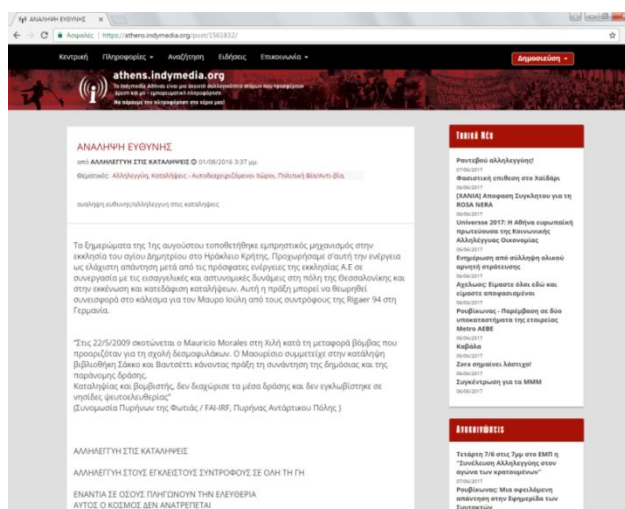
ΑΝΑΛΗΨΗ ΕΥΘΥΝΗΣ

Ασφαλές | https://athens.indymedia.org/post/1561832/

Κεντρική Πληροφορίες Αναζήτηση Ειδήσεις Επικοινωνία Δημοσίευση

athens.indymedia.org

ΑΝΑΛΗΨΗ ΕΥΘΥΝΗΣ

από ΑΛΛΗΛΕΓΓΥΗ ΣΤΙΣ ΚΑΤΑΛΗΨΕΙΣ 01/08/2016 3:37 μμ.

Θεματικές: Αλληλεγγύη, Καταλήψεις - Αυτοδιαχειριζόμενοι Χώροι, Πολιτική Βία/Αντι-βία,

αναληψη ευθυνης/αλληλεγγυη στις καταληψεις

Τα ξημερώματα της 1ης αυγούστου τοποθετήθηκε εμπρηστικός μηχανισμός στην εκκλησία του αγίου Δημητρίου στο Ηράκλειο Κρήτης. Προχωρήσαμε σ'αυτή την ενέργεια ως ελάχιστη απάντηση μετά από τις πρόσφατες ενέργειες της εκκλησίας Α.Ε σε συνεργασία με τις εισαγγελικές και αστυνομικές δυνάμεις στη πόλη της Θεσσαλονίκης και στην εκκένωση και κατεδάφιση καταλήψεων. Αυτή η πράξη μπορεί να θεωρηθεί συνεισφορά στο κάλεσμα για τον Μαυρο Ιούλη από τους συντρόφους της Rigaer 94 στη Γερμανία.

"Στις 22/5/2009 σκοτώνεται ο Mauricio Morales στη Χιλή κατά τη μεταφορά βόμβας που προοριζόταν για τη σχολή δεσμοφυλάκων. Ο Μαουρίσιο συμμετείχε στην κατάληψη βιβλιοθήκη Σάκκο και Βαντσέττι κάνοντας πράξη τη συνάντηση της δημόσιας και της παράνομης δράσης. Καταλήψίας και βομβιστής, δεν διαχώρισε τα μέσα δράσης και δεν εγκλωβίστηκε σε νησίδες ψευτοελευθερίας" (Συνομωσία Πυρήνων της Φωτιάς / FAI-IRF, Πυρήνας Αντάρτικου Πόλης )

ΑΛΛΗΛΕΓΓΥΗ ΣΤΙΣ ΚΑΤΑΛΗΨΕΙΣ

ΑΛΛΗΛΕΓΓΥΗ ΣΤΟΥΣ ΕΓΚΛΕΙΣΤΟΥΣ ΣΥΝΤΡΟΦΟΥΣ ΣΕ ΟΛΗ ΤΗ ΓΗ

ΕΝΑΝΤΙΑ ΣΕ ΟΣΟΥΣ ΠΛΗΓΩΝΟΥΝ ΤΗΝ ΕΛΕΥΘΕΡΙΑ
ΑΥΤΟΣ Ο ΚΟΣΜΟΣ ΔΕΝ ΑΝΑΤΡΕΠΕΤΑΙ

Τοπικά Νέα

Ραντεβού αλληλεγγύης!
07/06/2017
Φασιστική επίθεση στο Χαϊδάρι
06/06/2017
[ΧΑΝΙΑ] Απόφαση Συγκλητου για τη ROSA NERA
06/06/2017
Universse 2017: Η Αθήνα ευρωπαϊκή πρωτεύουσα της Κοινωνικής Αλληλέγγυας Οικονομίας
06/06/2017
Ενημέρωση από σύλληψη ολικού αρνητή στράτευσης
06/06/2017
Αχελώος: Είμαστε όλοι εδώ και είμαστε αποφασισμένοι
06/06/2017
Ρουβίκωνας - Παρέμβαση σε δύο υποκαταστήματα της εταιρείας Metro AEBE
06/06/2017
Καβάλα
06/06/2017
Zero σημαίνει λάστιχο!
06/06/2017
Συγκέντρωση για τα ΜΜΜ
06/06/2017

Ανακοινώσεις

Τετάρτη 7/6 στις 7μμ στο ΕΜΠ η "Συνέλευση Αλληλεγγύης στον αγώνα των κρατουμένων"
07/06/2017
Ρουβίκωνας: Μια αφελλήσιμη απάντηση στην Εφημερίδα των Συντακτών